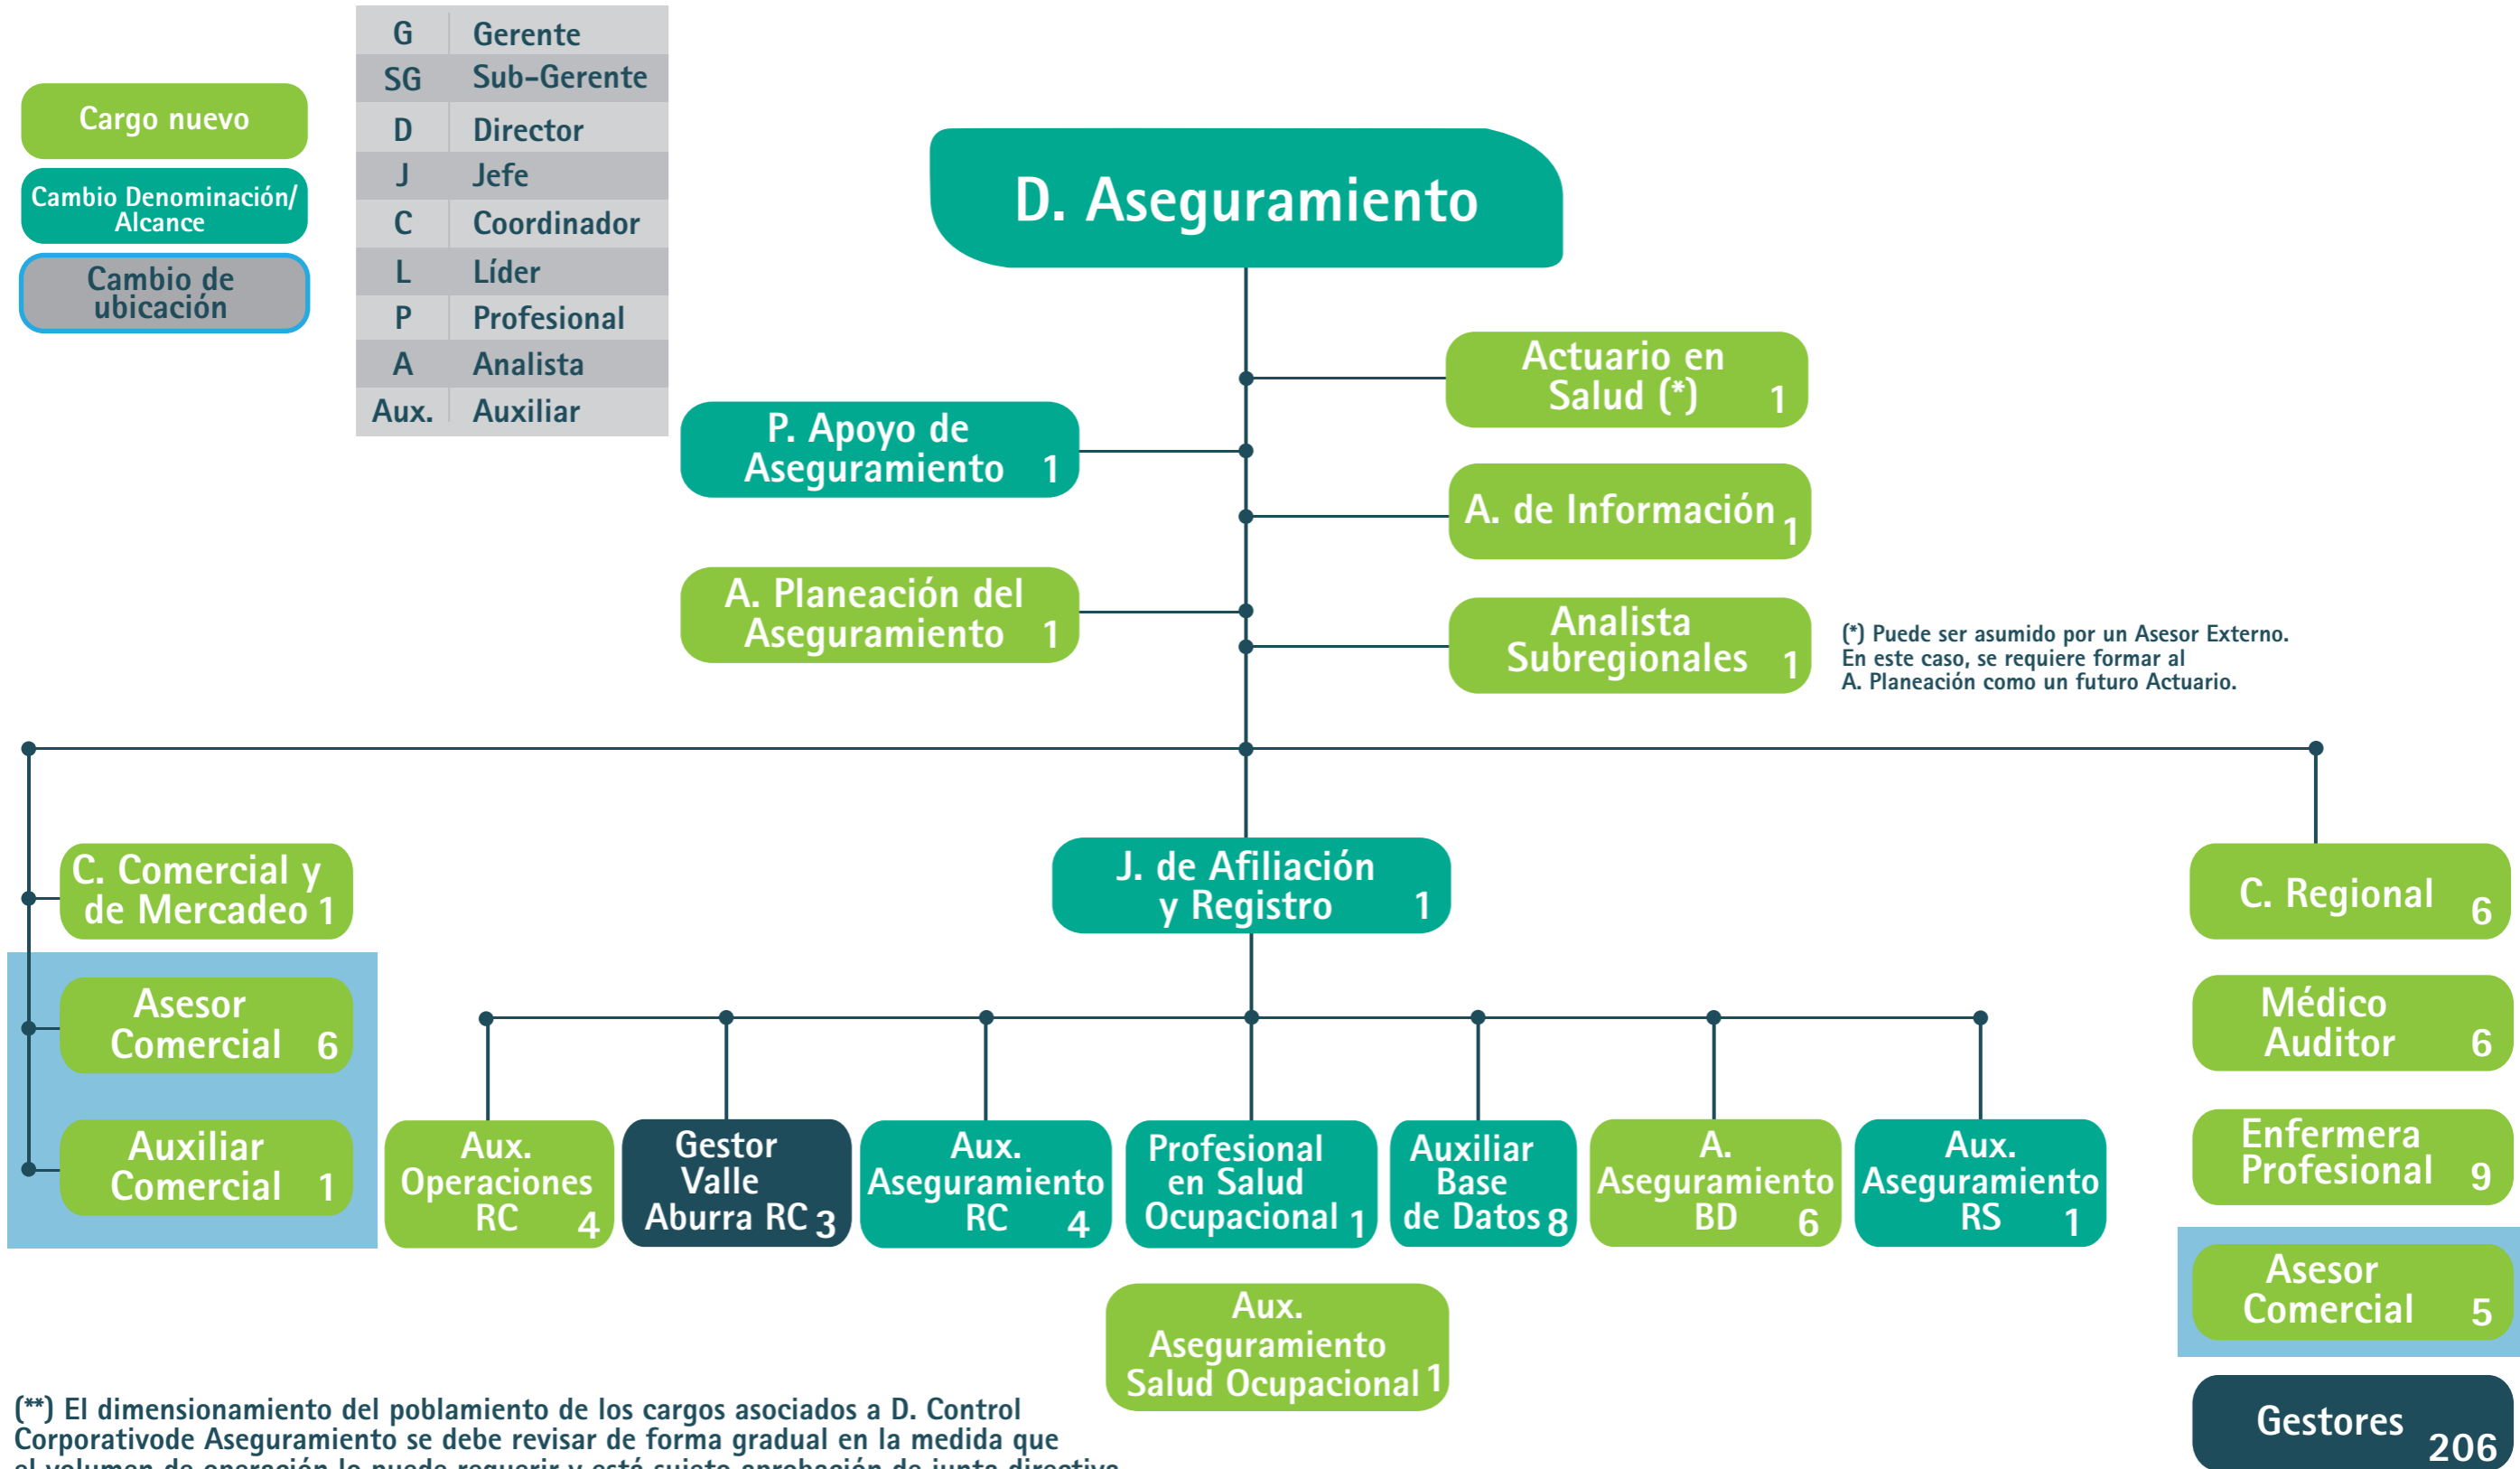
Cargo nuevo

Cambio Denominación/ Alcance

Cambio de ubicación

| G | Gerente |
|---|---|
| SG | Sub-Gerente |
| D | Director |
| J | Jefe |
| C | Coordinador |
| L | Líder |
| P | Profesional |
| A | Analista |
| Aux. | Auxiliar |

D. Aseguramiento

Actuario en Salud (*) 1

P. Apoyo de Aseguramiento 1

A. de Información 1

A. Planeación del Aseguramiento 1

Analista Subregionales 1

(*) Puede ser asumido por un Asesor Externo. En este caso, se requiere formar al A. Planeación como un futuro Actuario.

C. Comercial y de Mercadeo 1

J. de Afiliación y Registro 1

C. Regional 6

Asesor Comercial 6

Médico Auditor 6

Auxiliar Comercial 1

Aux. Operaciones RC 4

Gestor Valle Aburra RC 3

Aux. Aseguramiento RC 4

Profesional en Salud Ocupacional 1

Auxiliar Base de Datos 8

A. Aseguramiento BD 6

Aux. Aseguramiento RS 1

Enfermera Profesional 9

Asesor Comercial 5

Aux. Aseguramiento Salud Ocupacional 1

Gestores 206

(**) El dimensionamiento del poblamiento de los cargos asociados a D. Control Corporativode Aseguramiento se debe revisar de forma gradual en la medida que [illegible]